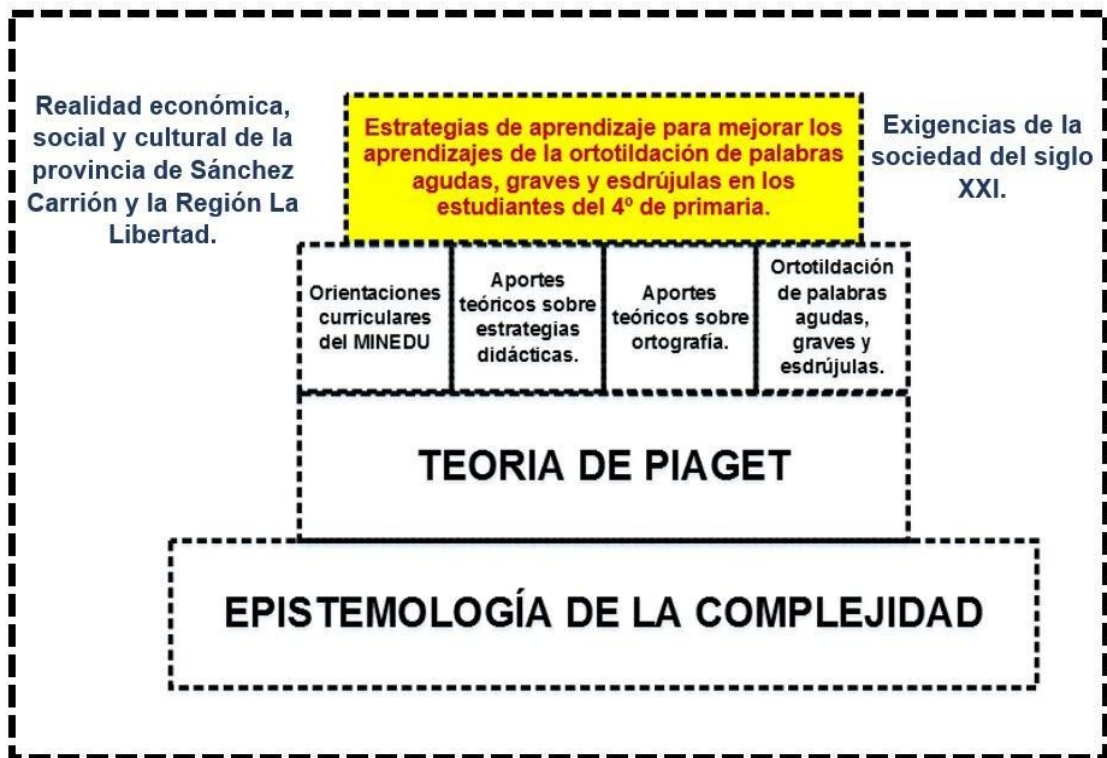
Realidad económica, social y cultural de la provincia de Sánchez Carrión y la Región La Libertad.

Estrategias de aprendizaje para mejorar los aprendizajes de la ortotildación de palabras agudas, graves y esdrújulas en los estudiantes del 4º de primaria.

Exigencias de la sociedad del siglo XXI.

Orientaciones curriculares del MINEDU

Aportes teóricos sobre estrategias didácticas.

Aportes teóricos sobre ortografía.

Ortotildación de palabras agudas, graves y esdrújulas.

TEORIA DE PIAGET

EPISTEMOLOGÍA DE LA COMPLEJIDAD